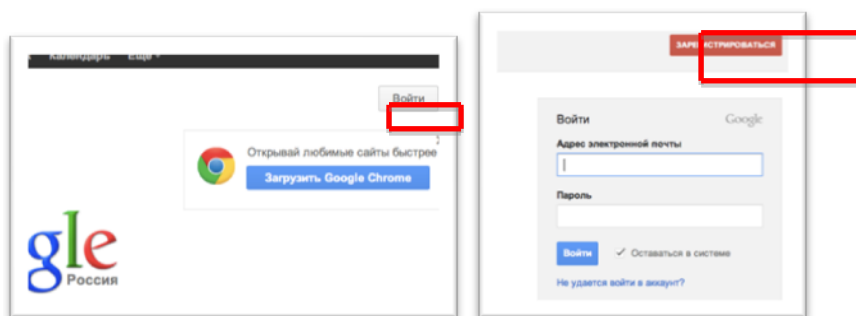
Календарь Ещё

Войти

Открывай любимые сайты быстрее

Загрузить Google Chrome

gle
Россия

ЗАРЕГИСТРИРОВАТЬСЯ

Войти

Google

Адрес электронной почты

Пароль

Войти

✓ Оставаться в системе

Не удается войти в аккаунт?